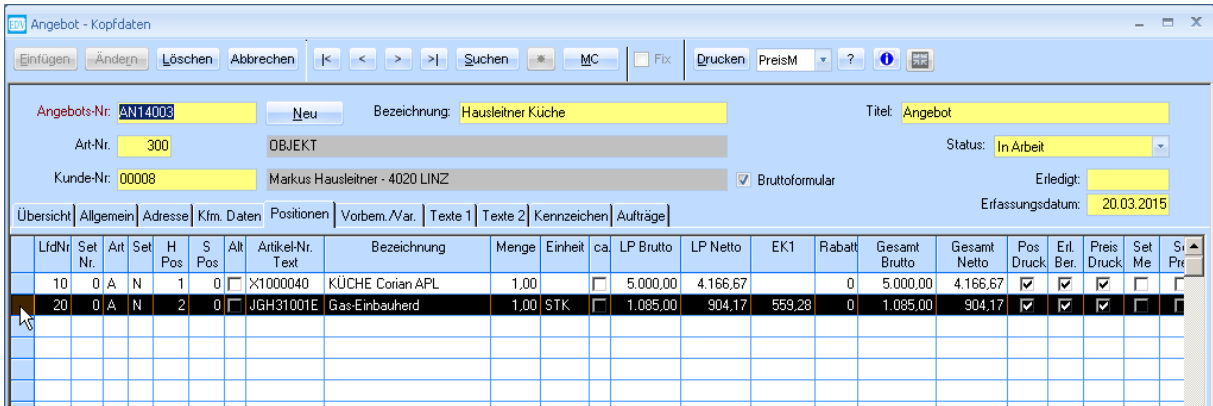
Angebot - Kopfdaten

Einfügen Ändern Löschen Abbrechen |< < > >| Suchen MC Fix Drucken PreisM ?

Angebots-Nr. AN14003 Neu Bezeichnung: Hausleitner Küche Titel: Angebot

Art-Nr. 300 OBJEKT Status: In Arbeit

Kunde-Nr. 00008 Markus Hausleitner - 4020 LINZ Bruttoformular Erledigt:

Erfassungsdatum: 20.03.2015

Übersicht Allgemein Adresse Kfm. Daten Positionen Vorbem./Var. Texte 1 Texte 2 Kennzeichen Aufträge

| LfdNr | Set Nr. | Art | Set | H Pos | S Pos | Alt | Artikel-Nr. Text | Bezeichnung | Menge | Einheit | ca. | LP Brutto | LP Netto | EK1 | Rabatt | Gesamt Brutto | Gesamt Netto | Pos Druck | Erl. Ber. | Preis Druck | Set Me | S Pr |
|---|---|---|---|---|---|---|---|---|---|---|---|---|---|---|---|---|---|---|---|---|---|---|
| 10 | 0 | A | N | 1 | 0 | ☐ | X1000040 | KÜCHE Corian APL | 1,00 | | ☐ | 5.000,00 | 4.166,67 | | 0 | 5.000,00 | 4.166,67 | ☑ | ☑ | ☑ | ☐ | ☐ |
| 20 | 0 | A | N | 2 | 0 | ☐ | JGH31001E | Gas-Einbauherd | 1,00 | STK | ☐ | 1.085,00 | 904,17 | 559,28 | 0 | 1.085,00 | 904,17 | ☑ | ☑ | ☑ | ☐ | ☐ |